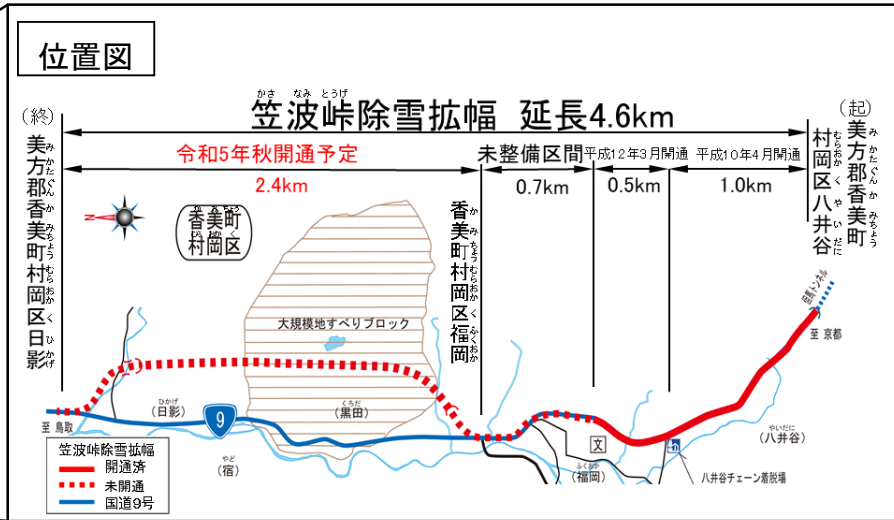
位置図

笠波峠除雪拡幅 延長4.6km

（終）
美方郡香美町村岡区日影

（起）
美方郡香美町村岡区八井谷

令和5年秋開通予定
2.4km

未整備区間
0.7km

平成12年3月開通
0.5km

平成10年4月開通
1.0km

香美町村岡区

香美町村岡区福岡

大規模地すべりブロック

N

至 鳥取

（日影）

9

（黒田）

（宿）

文

（福岡）

（八井谷）

八井谷チェーン着脱場

至 京都

笠波トンネル

笠波峠除雪拡幅
開通済
未開通
国道9号